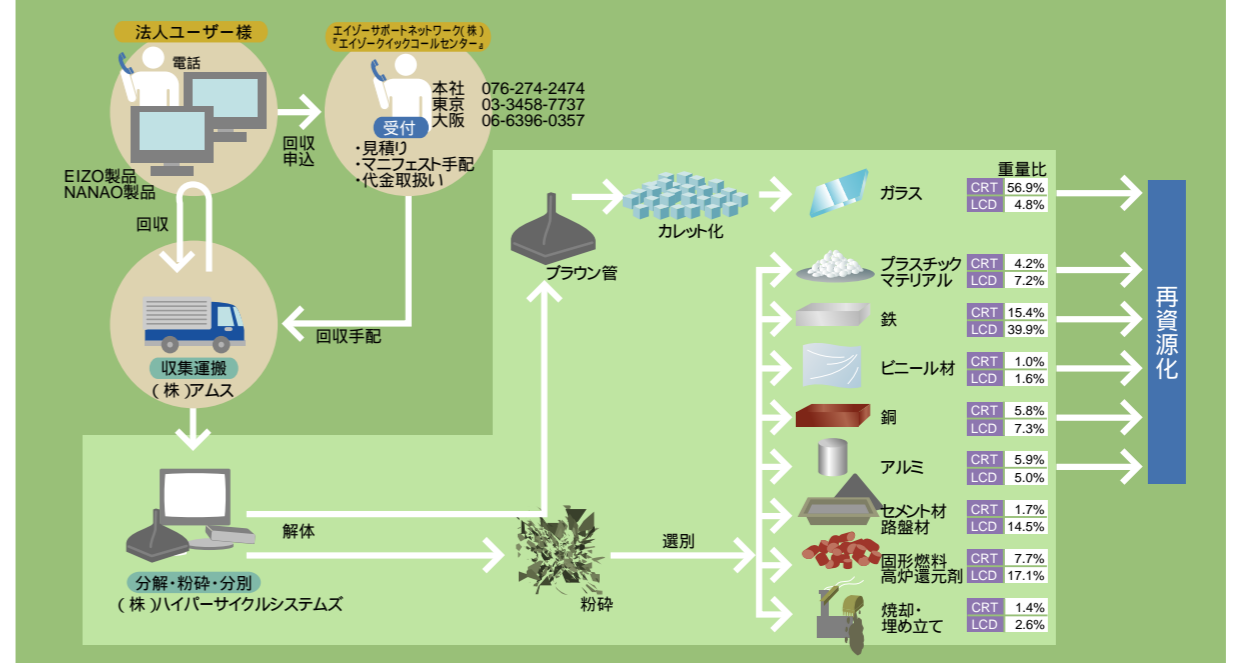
法人ユーザー様

電話

EIZO製品
NANAO製品

回収

回収
申込

エイゾーサポートネットワーク(株)
『エイゾークイックコールセンター』

本社 076-274-2474
東京 03-3458-7737
大阪 06-6396-0357

受付

・見積り
・マニフェスト手配
・代金取扱い

回収手配

収集運搬
(株)アムス

分解・粉砕・分別
(株)ハイパーサイクルシステムズ

解体

ブラウン管

カレット化

粉砕

選別

重量比

| | | |
|---|---|---|
| ガラス | CRT | 56.9% |
| | LCD | 4.8% |
| プラスチック マテリアル | CRT | 4.2% |
| | LCD | 7.2% |
| 鉄 | CRT | 15.4% |
| | LCD | 39.9% |
| ビニール材 | CRT | 1.0% |
| | LCD | 1.6% |
| 銅 | CRT | 5.8% |
| | LCD | 7.3% |
| アルミ | CRT | 5.9% |
| | LCD | 5.0% |
| セメント材 路盤材 | CRT | 1.7% |
| | LCD | 14.5% |
| 固形燃料 高炉還元剤 | CRT | 7.7% |
| | LCD | 17.1% |
| 焼却・埋め立て | CRT | 1.4% |
| | LCD | 2.6% |

再資源化